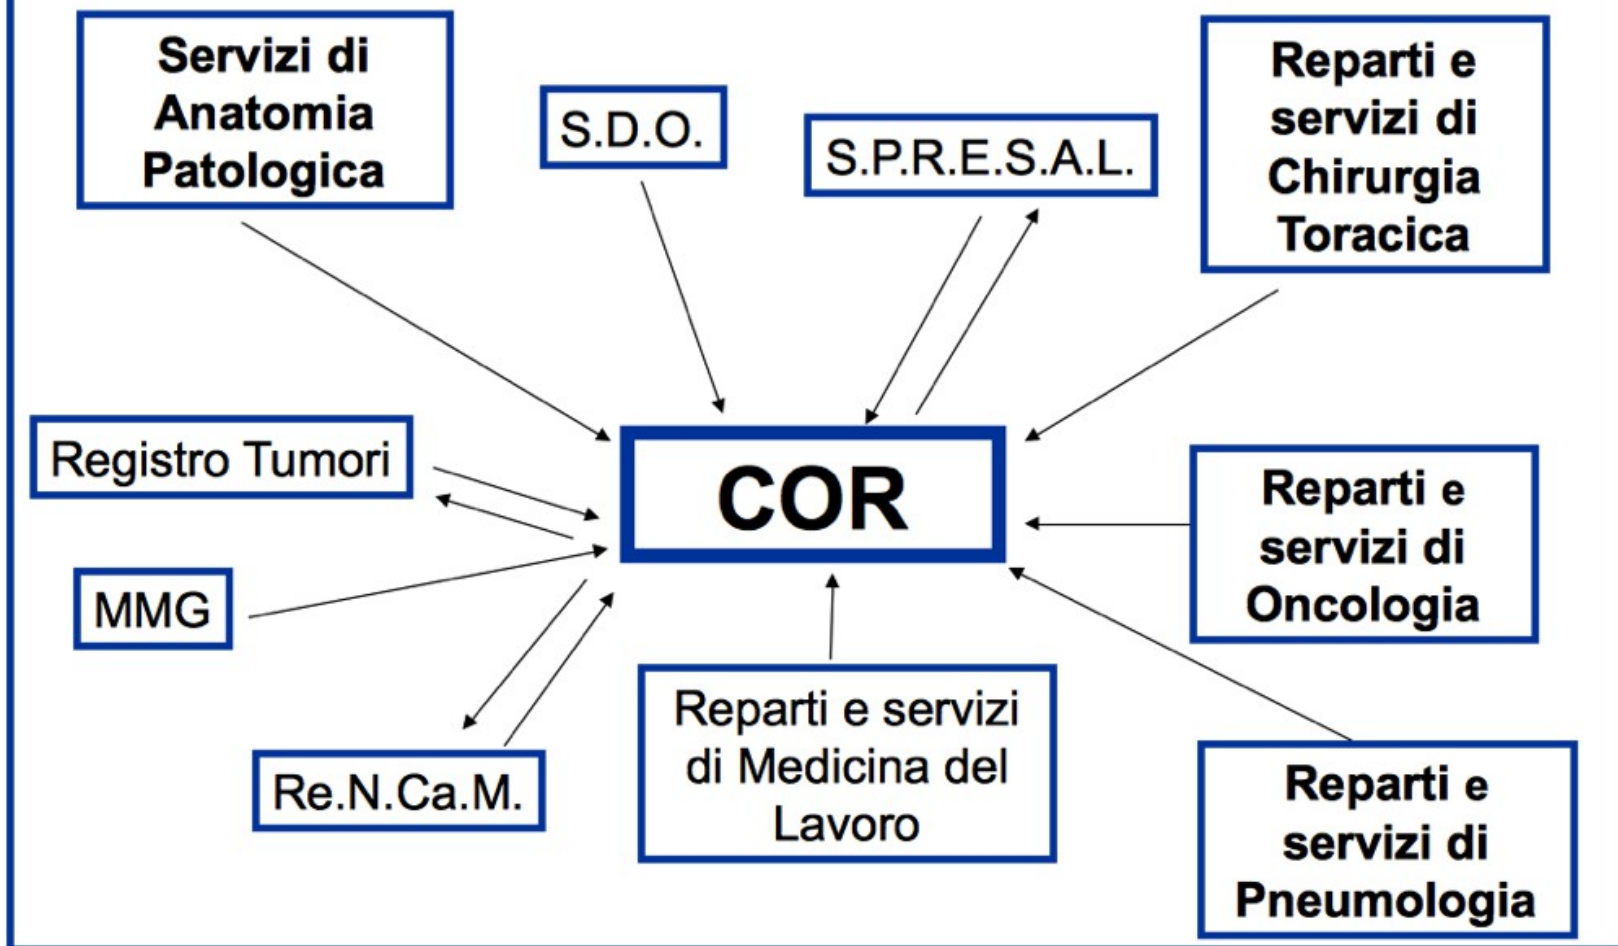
Servizi di Anatomia Patologica

S.D.O.

S.P.R.E.S.A.L.

Reparti e servizi di Chirurgia Toracica

Registro Tumori

COR

Reparti e servizi di Oncologia

MMG

Re.N.Ca.M.

Reparti e servizi di Medicina del Lavoro

Reparti e servizi di Pneumologia